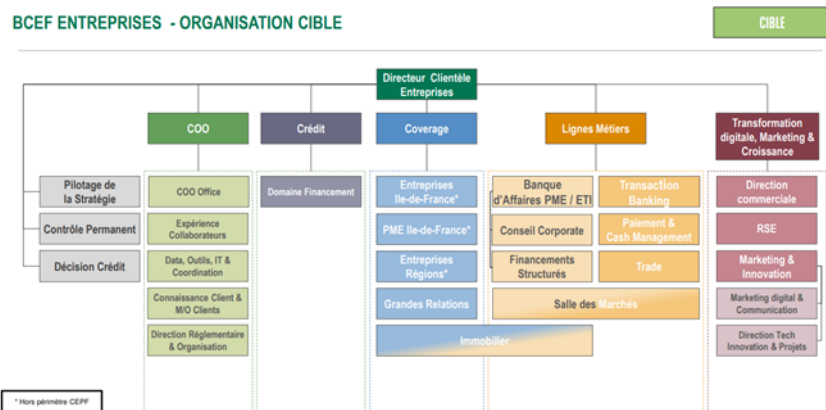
BCEF ENTREPRISES - ORGANISATION CIBLE

CIBLE

Directeur Clientèle Entreprises

COO

Crédit

Coverage

Lignes Métiers

Transformation digitale, Marketing & Croissance

Pilotage de la Stratégie

Contrôle Permanent

Décision Crédit

COO Office

Expérience Collaborateurs

Data, Outils, IT & Coordination

Connaissance Client & M/O Clients

Direction Réglementaire & Organisation

Domaine Financement

Entreprises Ile-de-France*

PME Ile-de-France*

Entreprises Régions*

Grandes Relations

Immobilier

Banque d'Affaires PME / ETI

Transaction Banking

Conseil Corporate

Paiement & Cash Management

Financements Structurés

Trade

Salle des Marchés

Direction commerciale

RSE

Marketing & Innovation

Marketing digital & Communication

Direction Tech Innovation & Projets

* Hors périmètre CEPF